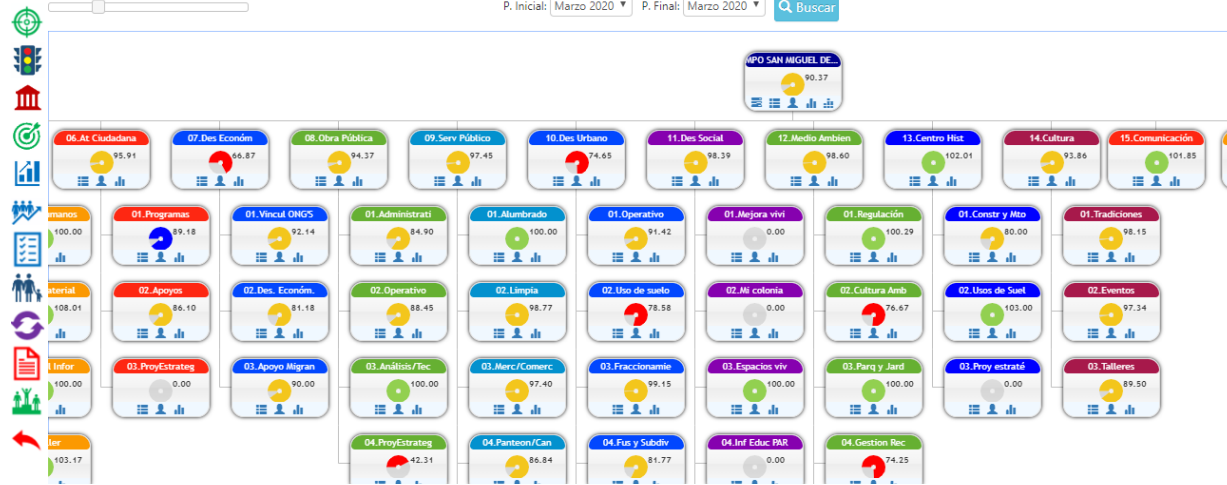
P. Inicial: Marzo 2020 P. Final: Marzo 2020 Buscar

MPO SAN MIGUEL DE...
90.37

06.At Ciudadana
95.91

07.Des Económ
66.87

08.Obra Pública
94.37

09.Serv Público
97.45

10.Des Urbano
74.65

11.Des Social
98.39

12.Medio Ambien
98.60

13.Centro Hist
102.01

14.Cultura
93.86

15.Comunicación
101.85

umanos
100.00

01.Programas
89.18

01.Vincul ONG'S
92.14

01.Administrati
84.90

01.Alumbrado
100.00

01.Operativo
91.42

01.Mejora vivi
0.00

01.Regulación
100.29

01.Constr y Mto
80.00

01.Tradiciones
98.15

aterial
108.01

02.Apoyos
86.10

02.Des. Económ.
81.18

02.Operativo
88.45

02.Limpia
98.77

02.Uso de suelo
78.58

02.Mi colonia
0.00

02.Cultura Amb
76.67

02.Usos de Suel
103.00

02.Eventos
97.34

l Infor
100.00

03.ProyEstrateg
0.00

03.Apoyo Migran
90.00

03.Análisis/Tec
100.00

03.Merc/Comerc
97.40

03.Fraccionamie
99.15

03.Espacios viv
100.00

03.Parq y Jard
100.00

03.Proy estraté
0.00

03.Talleres
89.50

ller
103.17

04.ProyEstrateg
42.31

04.Panteon/Can
86.84

04.Fus y Subdiv
81.77

04.Inf Educ PAR
0.00

04.Gestion Rec
74.25